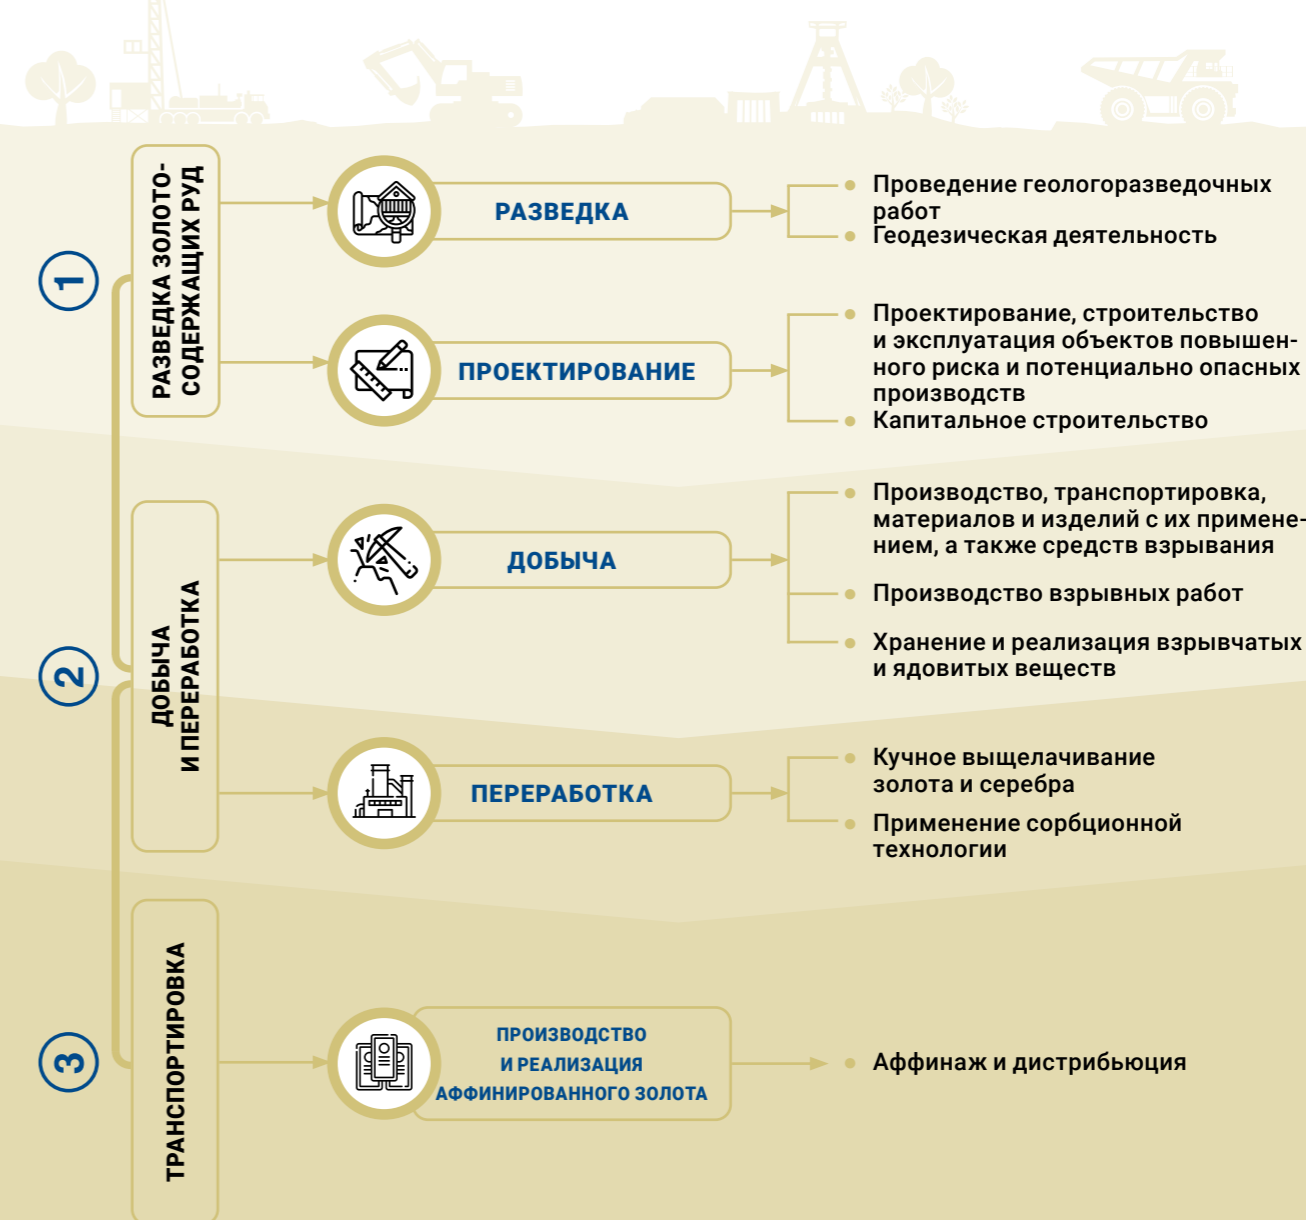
1

РАЗВЕДКА ЗОЛОТОСОДЕРЖАЩИХ РУД

РАЗВЕДКА

Проведение геологоразведочных работ
Геодезическая деятельность

ПРОЕКТИРОВАНИЕ

Проектирование, строительство и эксплуатация объектов повышенного риска и потенциально опасных производств
Капитальное строительство

2

ДОБЫЧА И ПЕРЕРАБОТКА

ДОБЫЧА

Производство, транспортировка, материалов и изделий с их применением, а также средств взрывания

Производство взрывных работ

Хранение и реализация взрывчатых и ядовитых веществ

ПЕРЕРАБОТКА

Кучное выщелачивание золота и серебра

Применение сорбционной технологии

3

ТРАНСПОРТИРОВКА

ПРОИЗВОДСТВО И РЕАЛИЗАЦИЯ АФФИНИРОВАННОГО ЗОЛОТА

Аффинаж и дистрибьюция